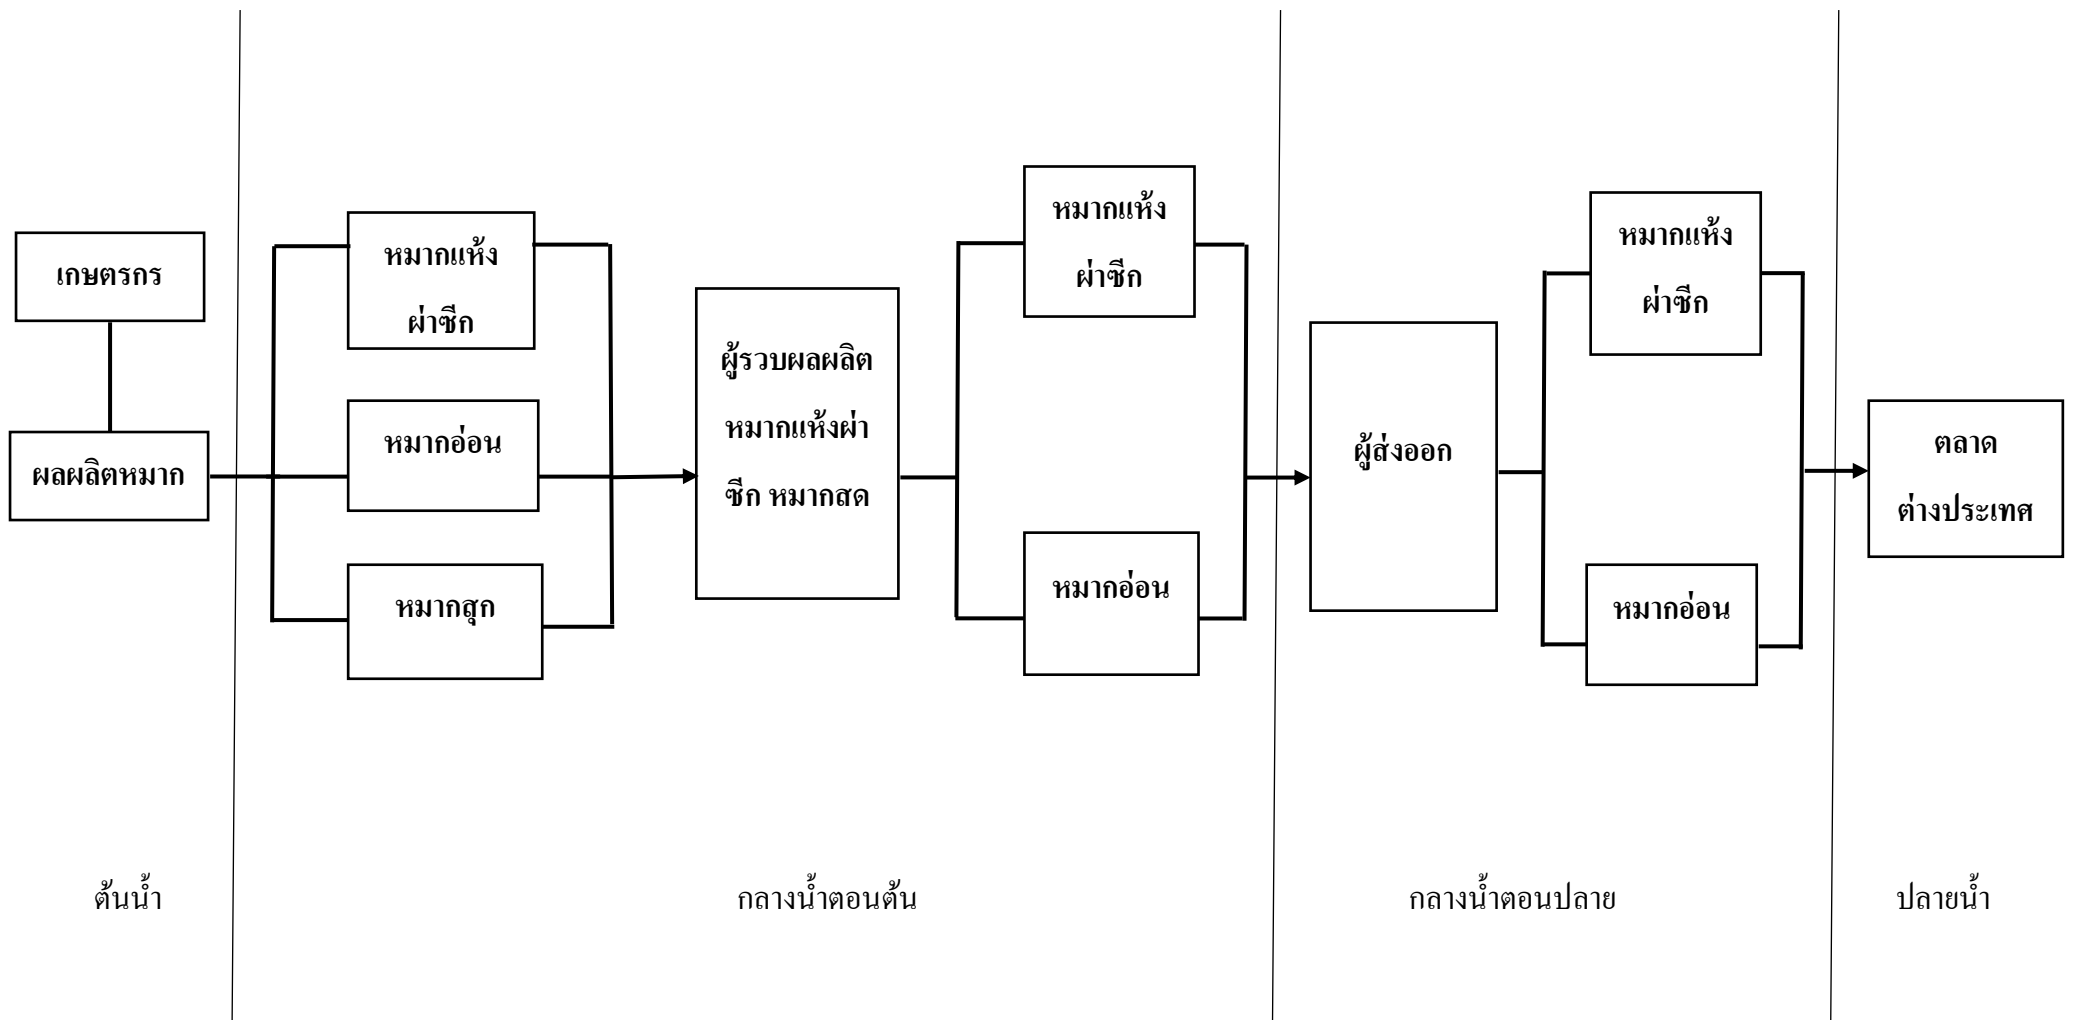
เกษตรกร

ผลผลิตหมาก

หมากแห้งผ่าซีก

หมากอ่อน

หมากสุก

ผู้รวบผลผลิตหมากแห้งผ่าซีก หมากสด

หมากแห้งผ่าซีก

หมากอ่อน

ผู้ส่งออก

หมากแห้งผ่าซีก

หมากอ่อน

ตลาดต่างประเทศ

ต้นน้ำ

กลางน้ำตอนต้น

กลางน้ำตอนปลาย

ปลายน้ำ